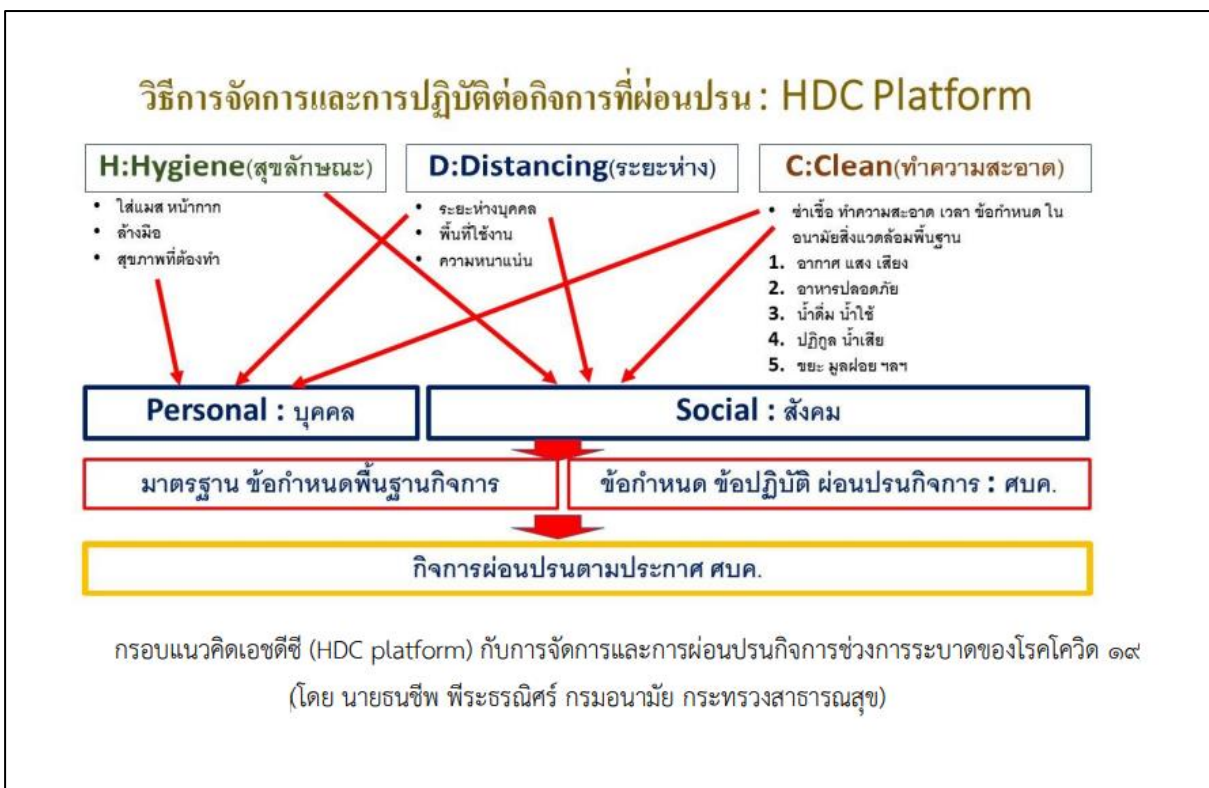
วิธีการจัดการและการปฏิบัติต่อกิจการที่ผ่อนปรน : HDC Platform

H:Hygiene(สุขลักษณะ)
• ใส่แมส หน้ากาก
• ล้างมือ
• สุขภาพที่ต้องทำ

D:Distancing(ระยะห่าง)
• ระยะห่างบุคคล
• พื้นที่ใช้งาน
• ความหนาแน่น

C:Clean(ทำความสะอาด)
• ฆ่าเชื้อ ทำความสะอาด เวลา ข้อกำหนด ในอนามัยสิ่งแวดล้อมพื้นฐาน
1. อากาศ แสง เสียง
2. อาหารปลอดภัย
3. น้ำดื่ม น้ำใช้
4. ปฏิกูล น้ำเสีย
5. ขยะ มูลฝอย ฯลฯ

Personal : บุคคล

Social : สังคม

มาตรฐาน ข้อกำหนดพื้นฐานกิจการ

ข้อกำหนด ข้อปฏิบัติ ผ่อนปรนกิจการ : ศบค.

กิจการผ่อนปรนตามประกาศ ศบค.

กรอบแนวคิดเอชดีซี (HDC platform) กับการจัดการและการผ่อนปรนกิจการช่วงการระบาดของโรคโควิด ๑๙ (โดย นายธนชีพ พีระธรณิศร์ กรมอนามัย กระทรวงสาธารณสุข)